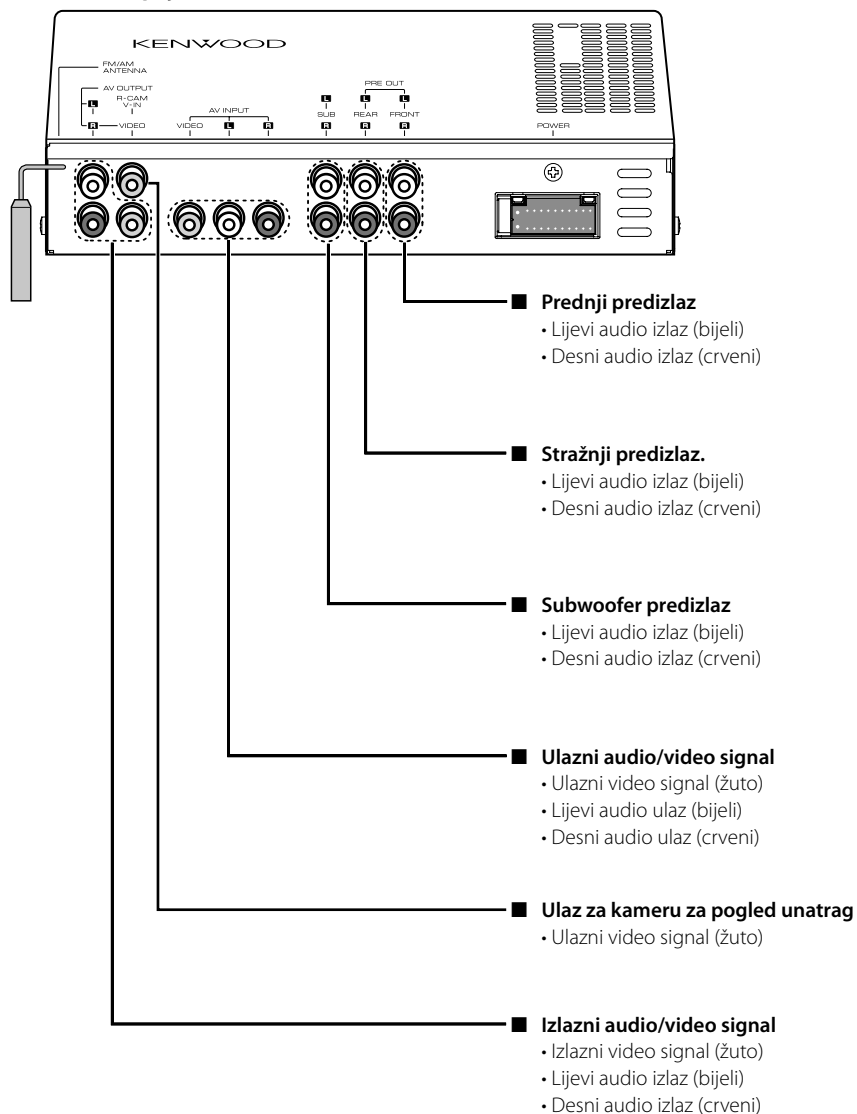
KENWOOD

FM/AM ANTENNA

AV OUTPUT

L

R

R-CAM V-IN

VIDEO

AV INPUT

VIDEO

L

R

PRE OUT

L

SUB

R

L

REAR

R

L

FRONT

R

POWER

■ Prednji predizlaz
• Lijevi audio izlaz (bijeli)
• Desni audio izlaz (crveni)

■ Stražnji predizlaz.
• Lijevi audio izlaz (bijeli)
• Desni audio izlaz (crveni)

■ Subwoofer predizlaz
• Lijevi audio izlaz (bijeli)
• Desni audio izlaz (crveni)

■ Ulazni audio/video signal
• Ulazni video signal (žuto)
• Lijevi audio ulaz (bijeli)
• Desni audio ulaz (crveni)

■ Ulaz za kameru za pogled unatrag
• Ulazni video signal (žuto)

■ Izlazni audio/video signal
• Izlazni video signal (žuto)
• Lijevi audio izlaz (bijeli)
• Desni audio izlaz (crveni)